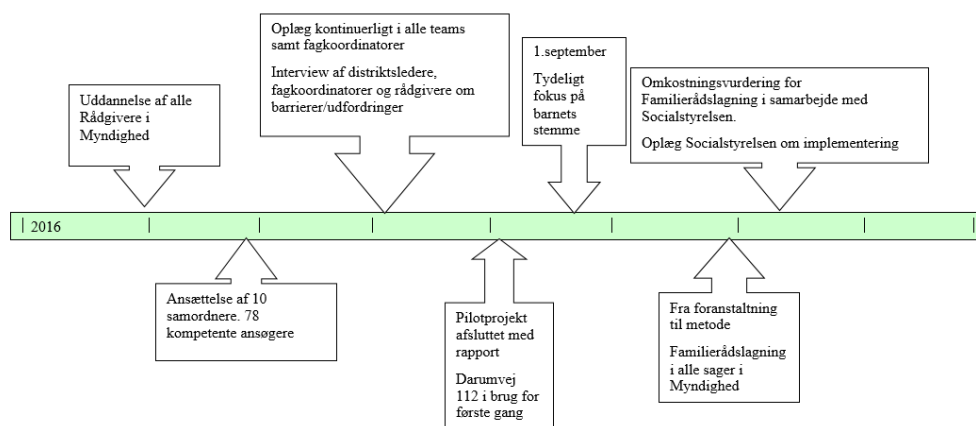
Uddannelse af alle Rådgivere i Myndighed

Oplæg kontinuerligt i alle teams samt fagkoordinatorer

Interview af distriktsledere, fagkoordinatorer og rådgivere om barrierer/udfordringer

1.september

Tydeligt fokus på barnets stemme

Omkostningsvurdering for Familierådslagning i samarbejde med Socialstyrelsen.

Oplæg Socialstyrelsen om implementering

2016

Ansættelse af 10 samordnere. 78 kompetente ansøgere

Pilotprojekt afsluttet med rapport

Darumvej 112 i brug for første gang

Fra foranstaltning til metode

Familierådslagning i alle sager i Myndighed